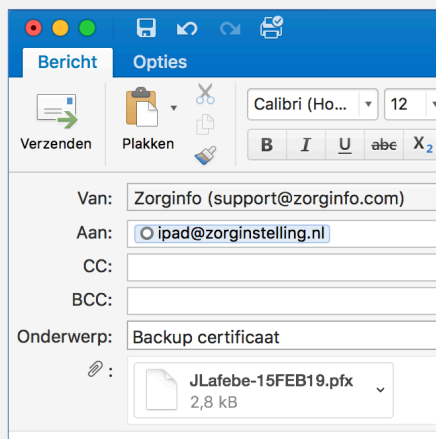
Bericht Opties

Verzenden

Plakken

Calibri (Ho... 12

B I U abc $X_2$

Van: Zorginfo (support@zorginfo.com)

Aan: ipad@zorginstelling.nl

CC:

BCC:

Onderwerp: Backup certificaat

JLafebe-15FEB19.pfx
2,8 kB